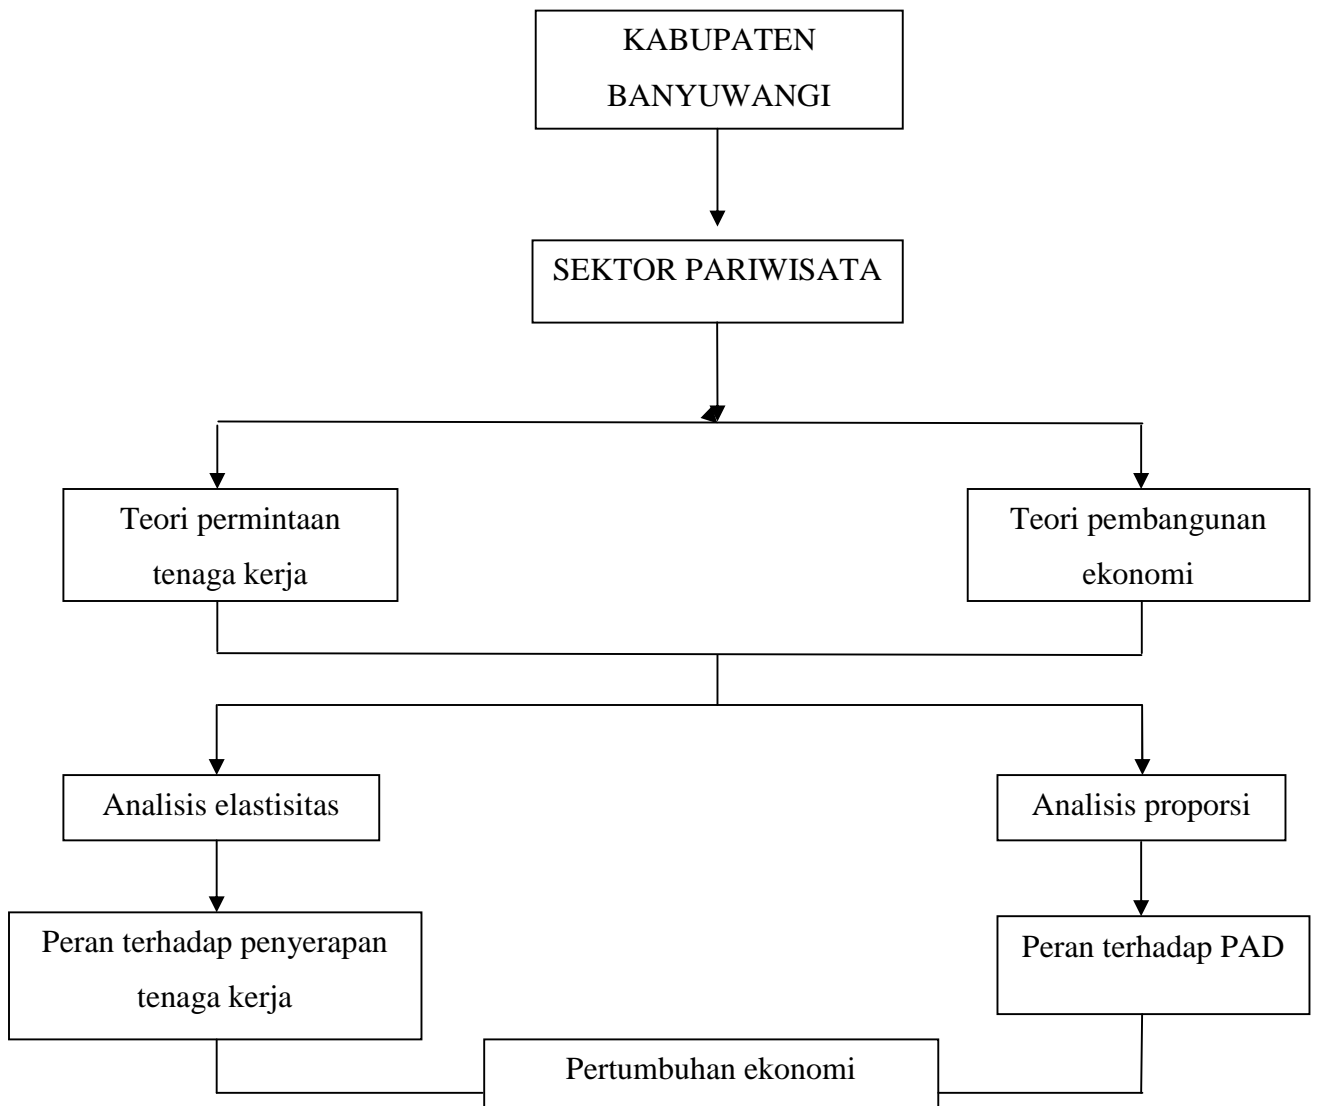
KABUPATEN BANYUWANGI

SEKTOR PARIWISATA

Teori permintaan tenaga kerja

Teori pembangunan ekonomi

Analisis elastisitas

Analisis proporsi

Peran terhadap penyerapan tenaga kerja

Peran terhadap PAD

Pertumbuhan ekonomi